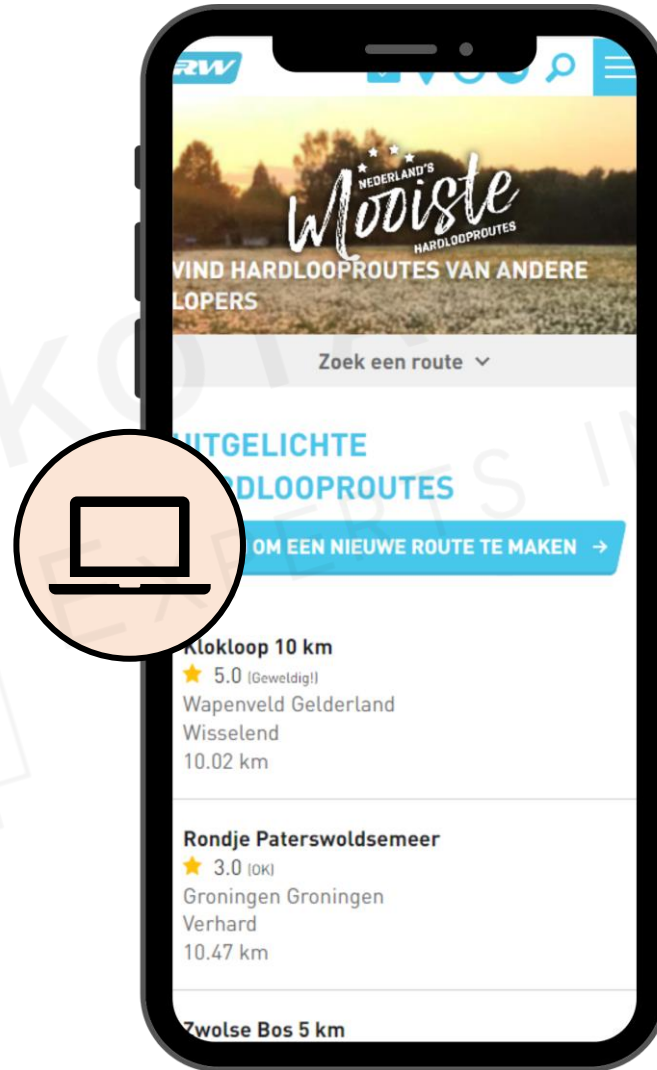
RW

NEDERLAND'S Mooiste HARDLOOPROUTES

VIND HARDLOOPROUTES VAN ANDERE LOPERS

Zoek een route ⌄

UITGELICHTE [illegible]RDLOOPROUTES

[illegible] OM EEN NIEUWE ROUTE TE MAKEN →

Klokloop 10 km
★ 5.0 (Geweldig!)
Wapenveld Gelderland
Wisselend
10.02 km

Rondje Paterswoldsemeer
★ 3.0 (OK)
Groningen Groningen
Verhard
10.47 km

Zwolse Bos 5 km